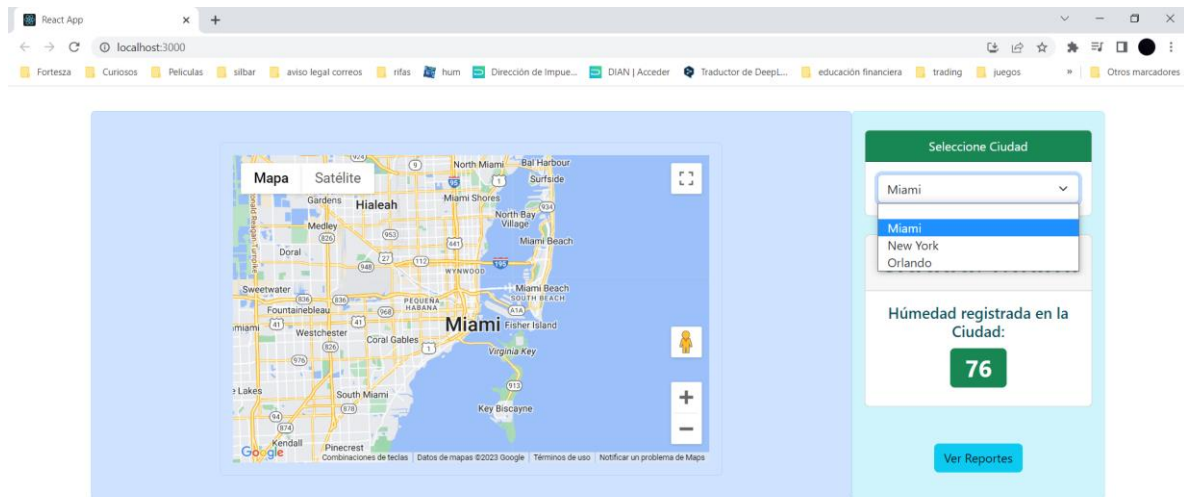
React App
localhost:3000
Fortesza Curiosos Peliculas silbar aviso legal correos rifas hum Dirección de Impue... DIAN | Acceder Traductor de DeepL... educación financiera trading juegos » Otros marcadores

Mapa Satélite
North Miami Bal Harbour Surfside Gardens Hialeah Miami Shores North Bay Village Medley Miami Beach Doral WYNWOOD Sweetwater Fontainebleau PEQUEÑA HABANA Miami Beach SOUTH BEACH Miami Fisher Island Westchester Coral Gables Virginia Key South Miami Key Biscayne Kendall Pinecrest
Google Combinaciones de teclas Datos de mapas ©2023 Google Términos de uso Notificar un problema de Maps

Seleccione Ciudad
Miami
Miami
New York
Orlando
Húmedad registrada en la Ciudad:
76
Ver Reportes